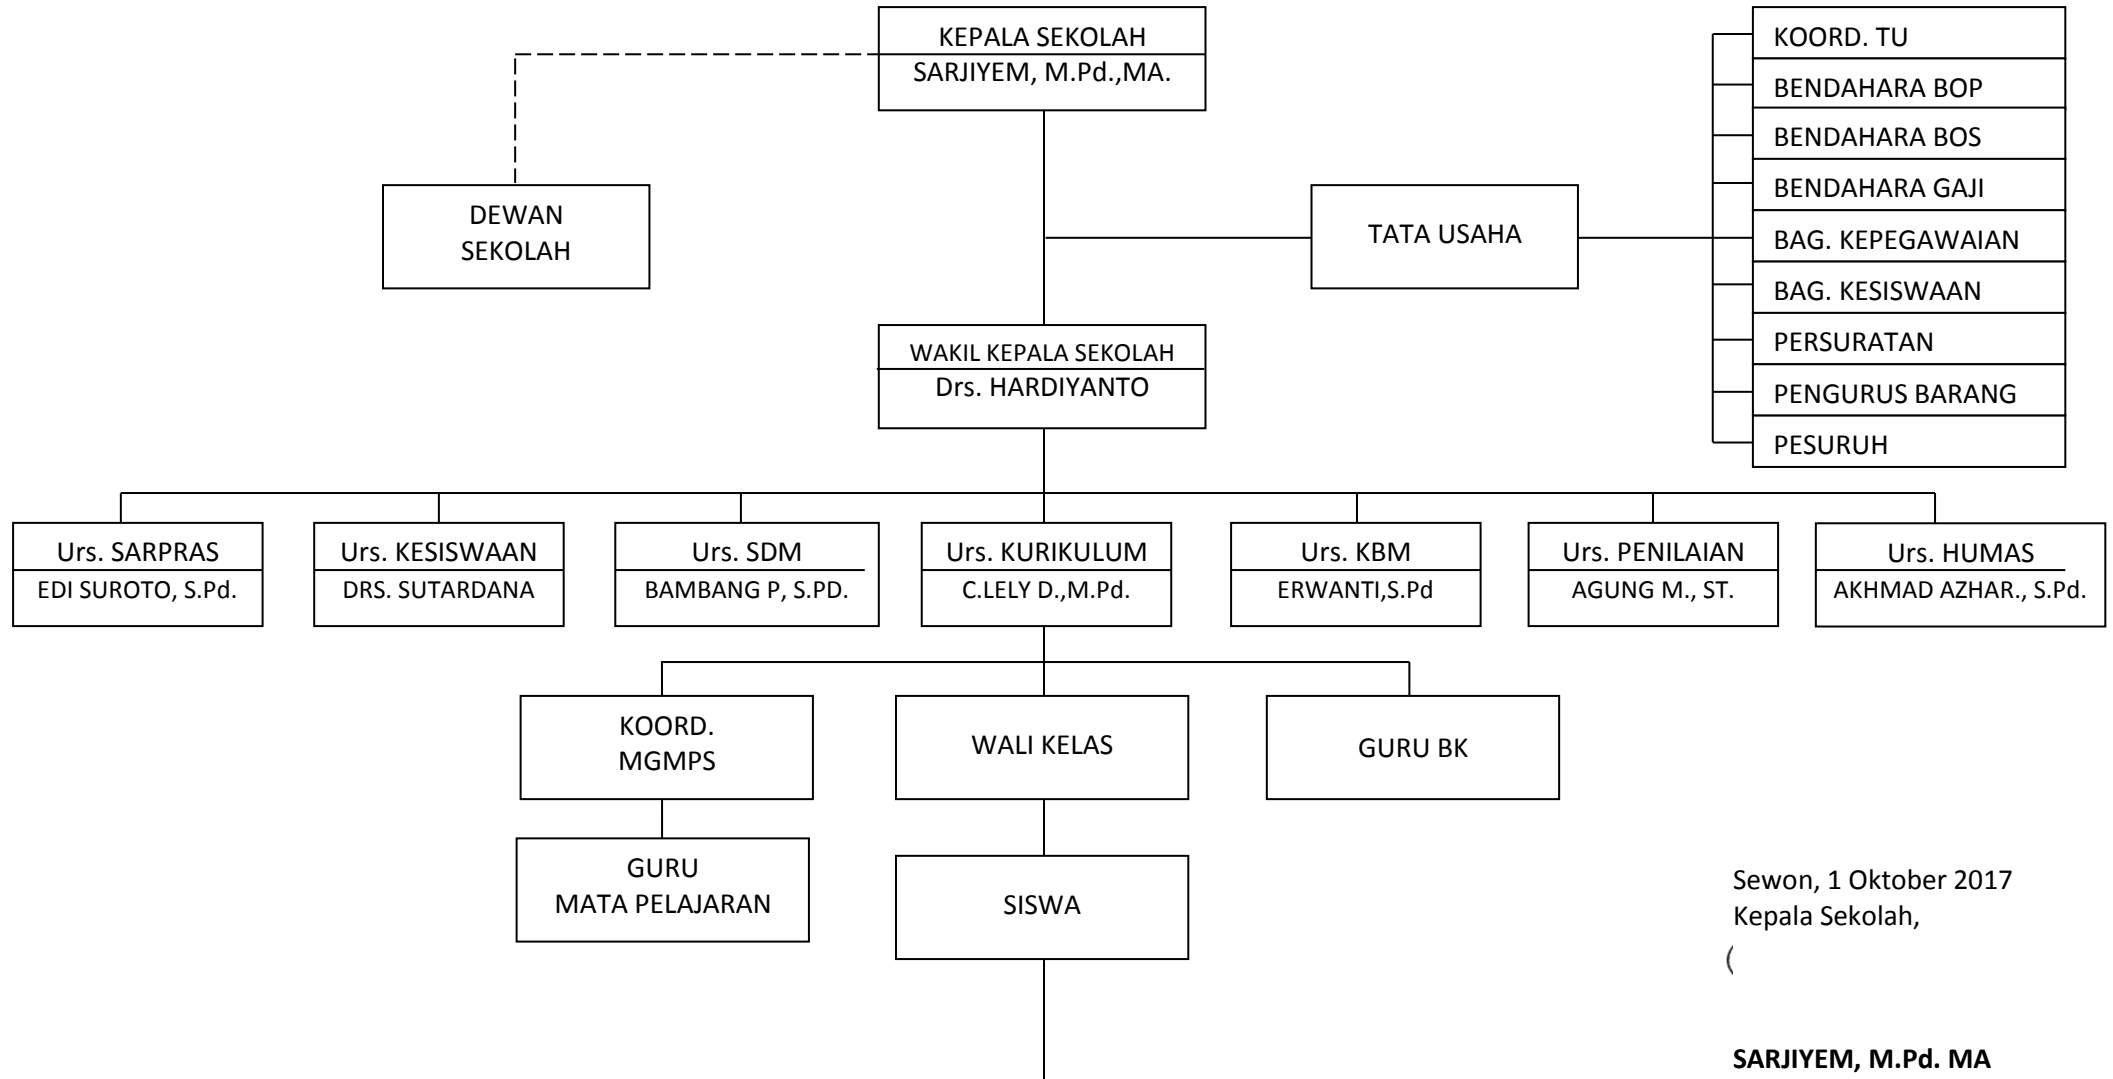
KEPALA SEKOLAH
SARJIYEM, M.Pd.,MA.

DEWAN SEKOLAH

TATA USAHA

KOORD. TU
BENDAHARA BOP
BENDAHARA BOS
BENDAHARA GAJI
BAG. KEPEGAWAIAN
BAG. KESISWAAN
PERSURATAN
PENGURUS BARANG
PESURUH

WAKIL KEPALA SEKOLAH
Drs. HARDIYANTO

Urs. SARPRAS
EDI SUROTO, S.Pd.

Urs. KESISWAAN
DRS. SUTARDANA

Urs. SDM
BAMBANG P, S.PD.

Urs. KURIKULUM
C.LELY D.,M.Pd.

Urs. KBM
ERWANTI,S.Pd

Urs. PENILAIAN
AGUNG M., ST.

Urs. HUMAS
AKHMAD AZHAR., S.Pd.

KOORD. MGMPS

WALI KELAS

GURU BK

GURU MATA PELAJARAN

SISWA

Sewon, 1 Oktober 2017
Kepala Sekolah,
(

SARJIYEM, M.Pd. MA